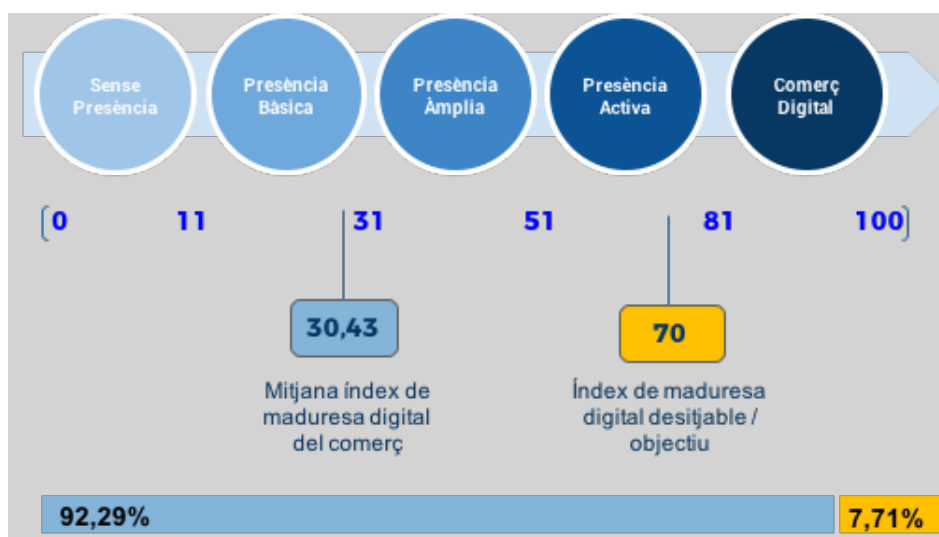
Sense Presència

Presència Bàsica

Presència Àmplia

Presència Activa

Comerç Digital

[0 11 31 51 81 100]

30,43

Mitjana índex de maduresa digital del comerç

70

Índex de maduresa digital desitjable / objectiu

92,29%

7,71%